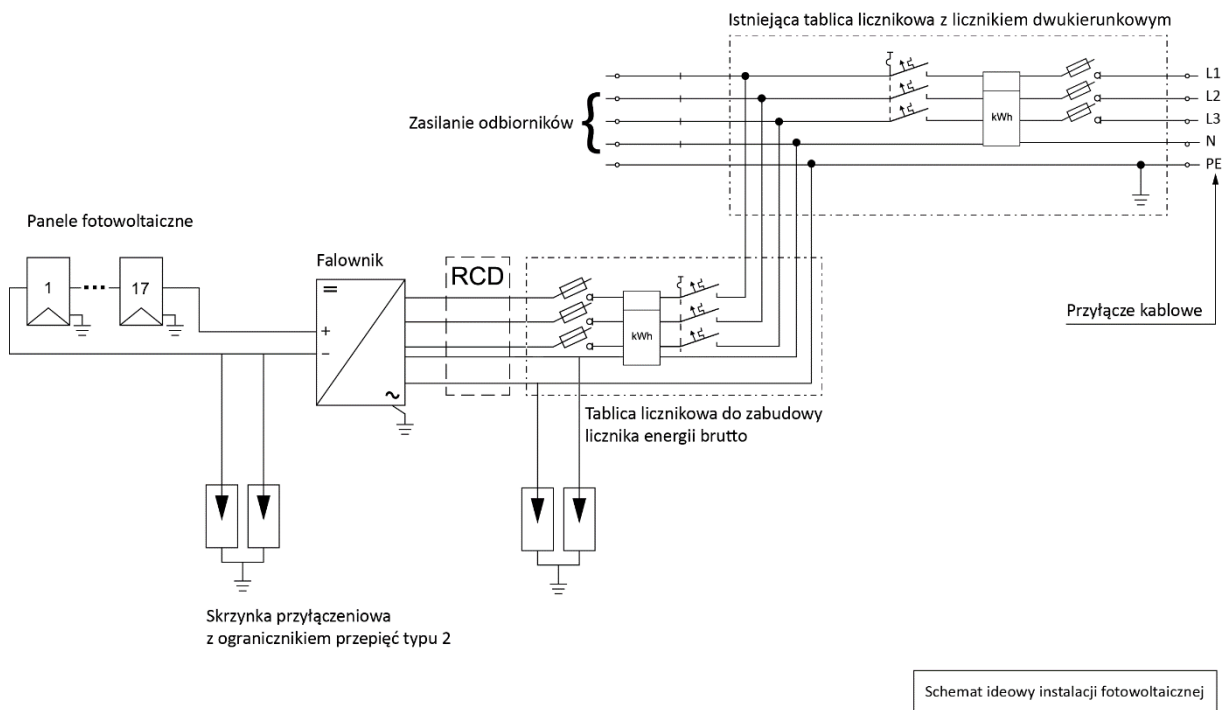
Istniejąca tablica licznikowa z licznikiem dwukierunkowym

L1
L2
L3
N
PE

kWh

Zasilanie odbiorników

Panele fotowoltaiczne

1

17

Falownik

=

+

−

~

RCD

kWh

Przyłącze kablowe

Tablica licznikowa do zabudowy licznika energii brutto

Skrzynka przyłączeniowa
z ogranicznikiem przepięć typu 2

Schemat ideowy instalacji fotowoltaicznej